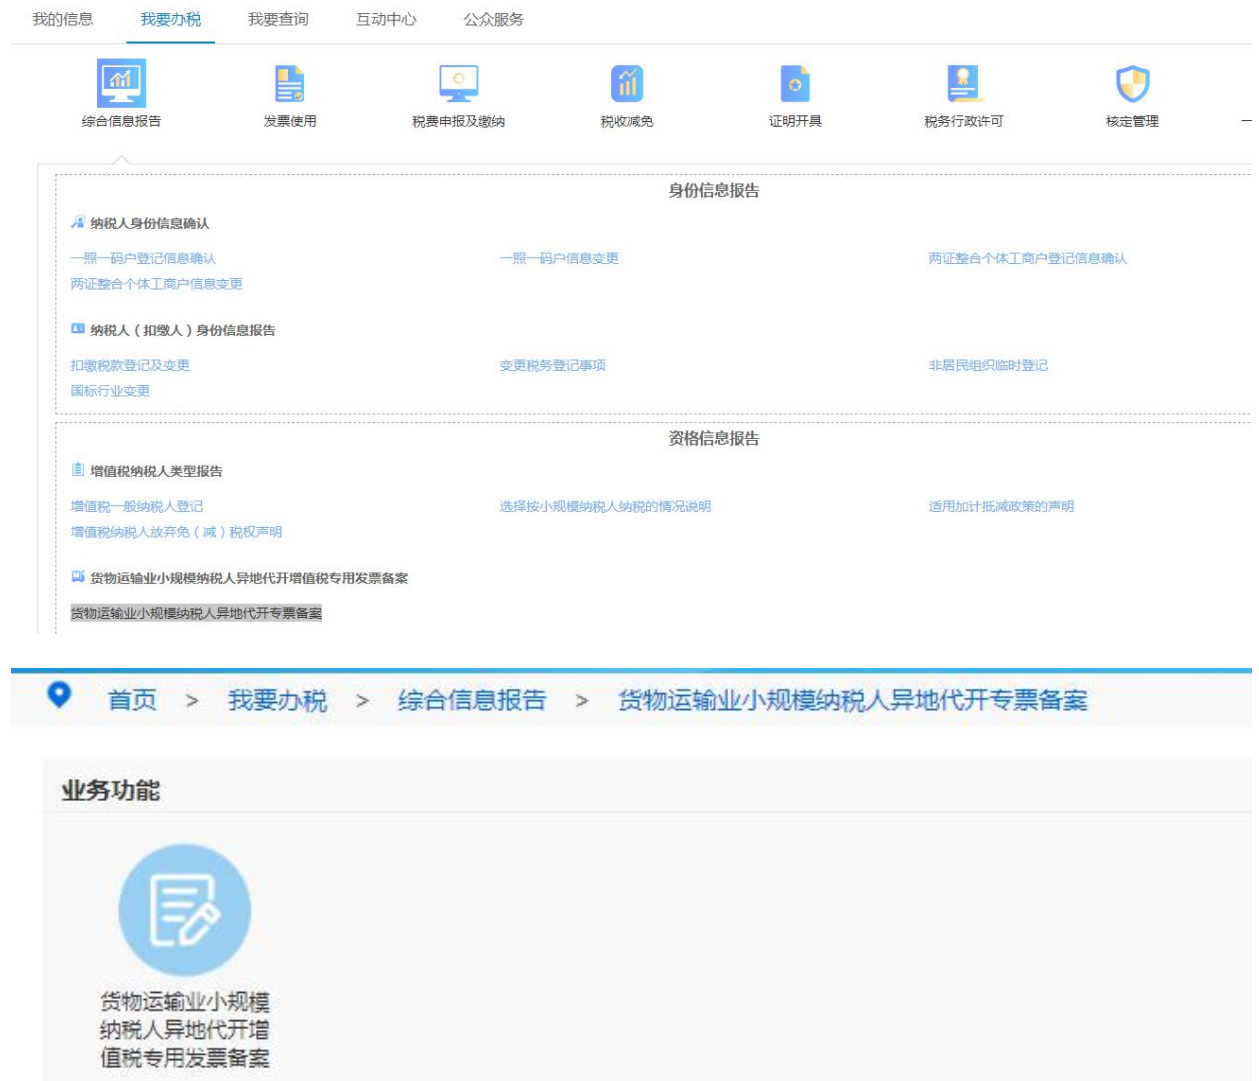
我的信息 我要办税 我要查询 互动中心 公众服务

综合信息报告 发票使用 税费申报及缴纳 税收减免 证明开具 税务行政许可 核定管理

身份信息报告

纳税人身份信息确认

一照一码户登记信息确认
一照一码户信息变更
两证整合个体工商户登记信息确认
两证整合个体工商户信息变更

纳税人（扣缴人）身份信息报告

扣缴税款登记及变更
变更税务登记事项
非居民组织临时登记
国标行业变更

资格信息报告

增值税纳税人类型报告

增值税一般纳税人登记
选择按小规模纳税人纳税的情况说明
适用加计抵减政策的声明
增值税纳税人放弃免（减）税权声明

货物运输业小规模纳税人异地代开增值税专用发票备案

货物运输业小规模纳税人异地代开专票备案

首页 > 我要办税 > 综合信息报告 > 货物运输业小规模纳税人异地代开专票备案

业务功能

货物运输业小规模纳税人异地代开增值税专用发票备案